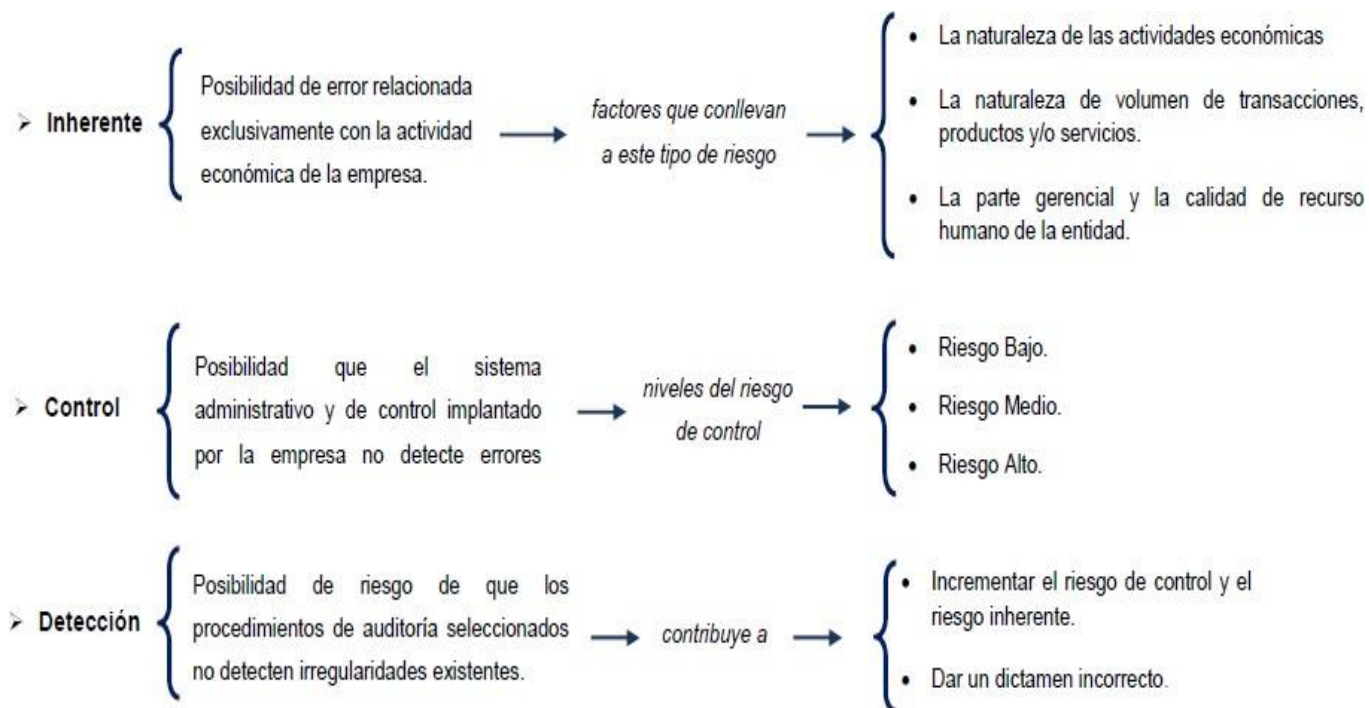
➢ Inherente

Posibilidad de error relacionada exclusivamente con la actividad económica de la empresa.

factores que conllevan a este tipo de riesgo

• La naturaleza de las actividades económicas
• La naturaleza de volumen de transacciones, productos y/o servicios.
• La parte gerencial y la calidad de recurso humano de la entidad.

➢ Control

Posibilidad que el sistema administrativo y de control implantado por la empresa no detecte errores

niveles del riesgo de control

• Riesgo Bajo.
• Riesgo Medio.
• Riesgo Alto.

➢ Detección

Posibilidad de riesgo de que los procedimientos de auditoría seleccionados no detecten irregularidades existentes.

contribuye a

• Incrementar el riesgo de control y el riesgo inherente.
• Dar un dictamen incorrecto.